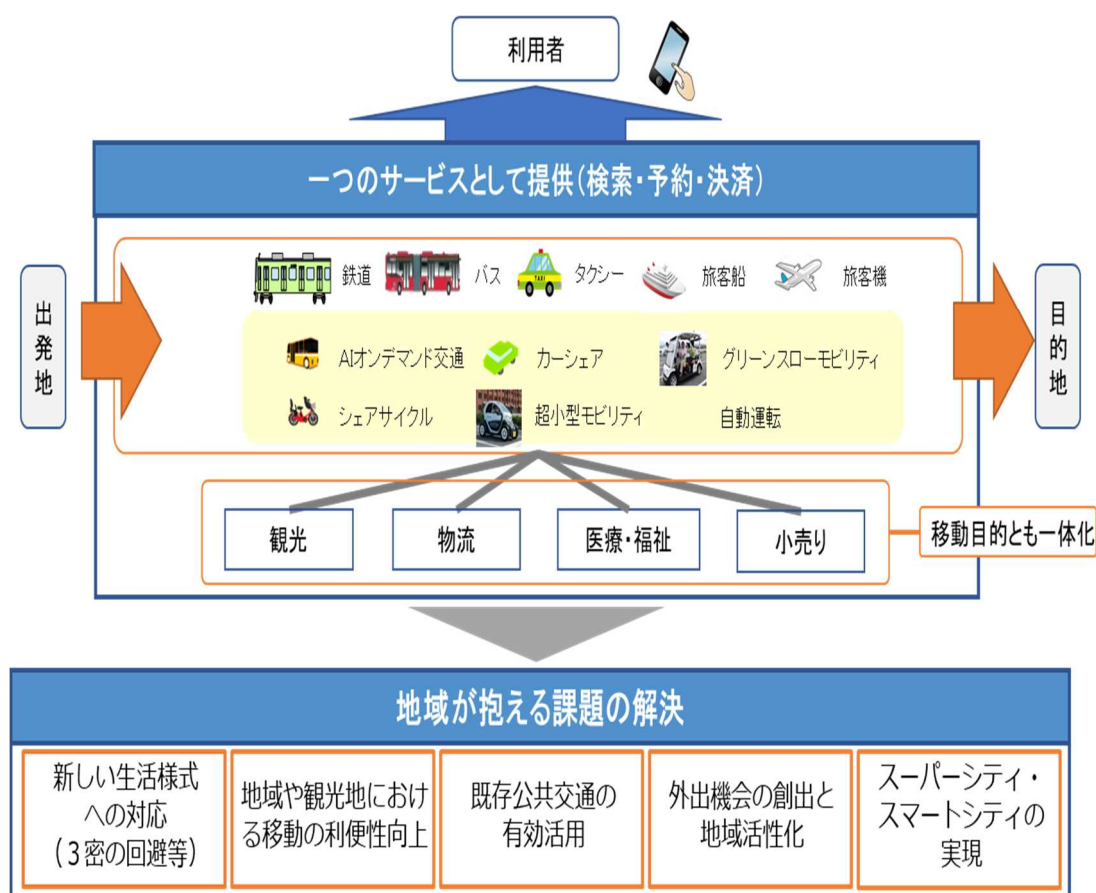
利用者

一つのサービスとして提供(検索・予約・決済)

出発地

鉄道 バス タクシー 旅客船 旅客機

AIオンデマンド交通 カーシェア グリーンスローモビリティ

シェアサイクル 超小型モビリティ 自動運転

目的地

観光 物流 医療・福祉 小売り

移動目的とも一体化

地域が抱える課題の解決

新しい生活様式への対応(3密の回避等)

地域や観光地における移動の利便性向上

既存公共交通の有効活用

外出機会の創出と地域活性化

スーパーシティ・スマートシティの実現